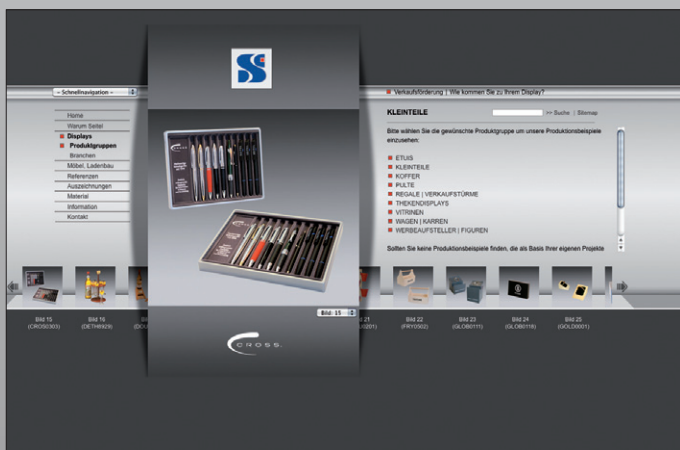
– Schnellnavigation –

Verkaufsförderung ! Wie kommen Sie zu Ihrem Display?

Home
Warum Seitel
Displays
Produktgruppen
Branchen
Möbel, Ladenbau
Referenzen
Auszeichnungen
Material
Information
Kontakt

KLEINTEILE

>> Suche | Sitemap

Bitte wählen Sie die gewünschte Produktgruppe um unsere Produktionsbeispiele einzusehen:

ETUIS
KLEINTEILE
KOFFER
PULTE
REGALE | VERKAUFSTÜRME
THEKENDISPLAYS
VITRINEN
WAGEN | KARREN
WERBEAUFSTELLER | FIGUREN

Sollten Sie keine Produktionsbeispiele finden, die als Basis Ihrer eigenen Projekte

Bild: 15

CROSS.

Bild 15 (CROS0303)
Bild 16 (DETH6929)
Bild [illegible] (DO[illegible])
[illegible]21 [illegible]0201)
Bild 22 (FRY0502)
Bild 23 (GLOB0111)
Bild 24 (GLOB0118)
Bild 25 (GOLD0001)